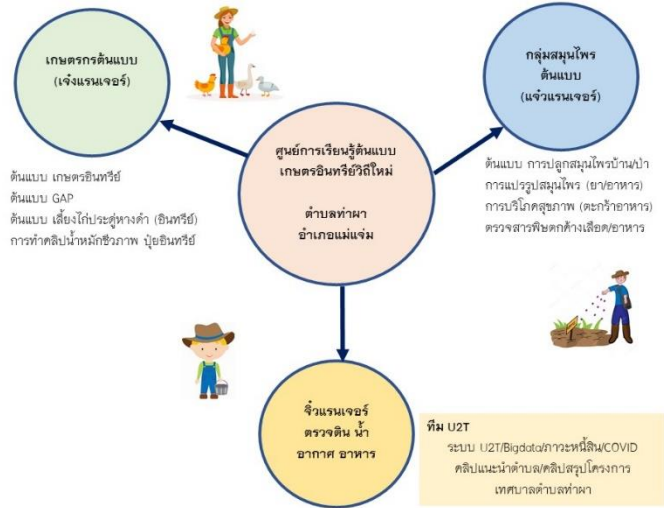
เกษตรกรต้นแบบ
(เจ๋งแรนเจอร์)

ต้นแบบ เกษตรอินทรีย์
ต้นแบบ GAP
ต้นแบบ เลี้ยงไก่ประดู่หางดำ (อินทรีย์)
การทำคลิปน้ำหมักชีวภาพ ปุ๋ยอินทรีย์

ศูนย์การเรียนรู้ต้นแบบ
เกษตรอินทรีย์วิถีใหม่

ตำบลท่าผา
อำเภอแม่แจ่ม

กลุ่มสมุนไพร
ต้นแบบ
(แจ๋วแรนเจอร์)

ต้นแบบ การปลูกสมุนไพรบ้าน/ป่า
การแปรรูปสมุนไพร (ยา/อาหาร)
การบริโภคสุขภาพ (ตะกร้าอาหาร)
ตรวจสารพิษตกค้างเลือด/อาหาร

จิ๋วแรนเจอร์
ตรวจดิน น้ำ
อากาศ อาหาร

ทีม U2T
ระบบ U2T/Bigdata/ภาวะหนี้สิน/COVID
คลิปแนะนำตำบล/คลิปสรุปโครงการ
เทศบาลตำบลท่าผา